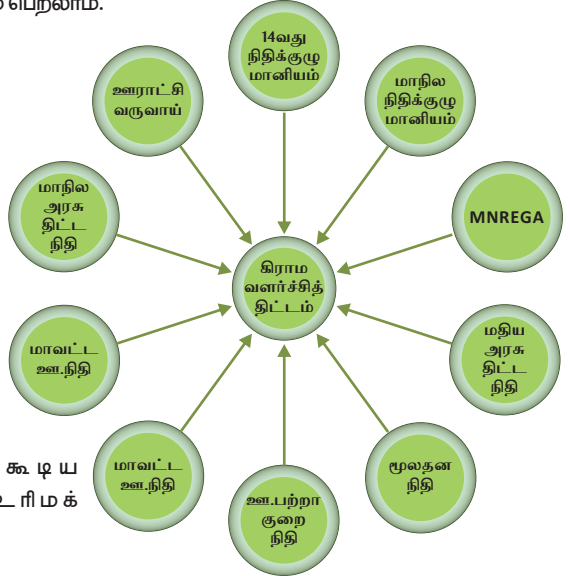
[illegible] பெறலாம்.

14வது நிதிக்குழு மானியம்

மாநில நிதிக்குழு மானியம்

ஊராட்சி வருவாய்

MNREGA

மாநில அரசு திட்ட நிதி

கிராம வளர்ச்சித் திட்டம்

மத்திய அரசு திட்ட நிதி

மாவட்ட ஊ.நிதி

மாவட்ட ஊ.நிதி

மூலதன நிதி

ஊ.பற்றா குறை நிதி

கூடிய

உரிமக்